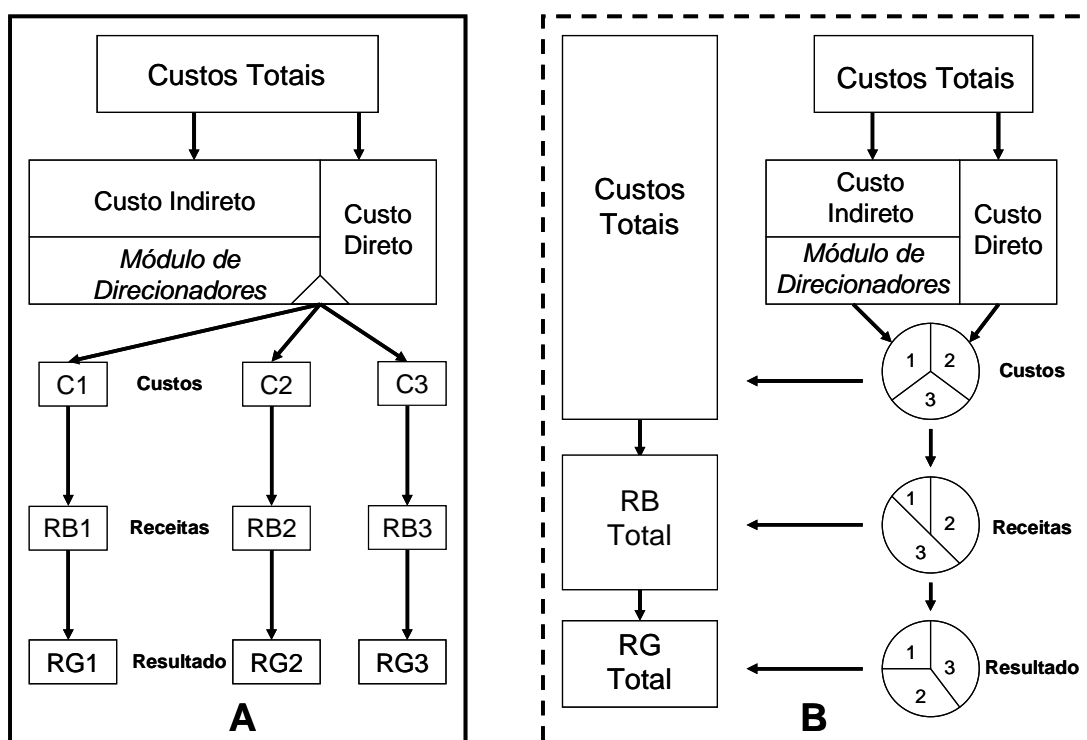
Custos Totais

Custo Indireto

Módulo de Direcionadores

Custo Direto

C1 Custos C2 C3

RB1 Receitas RB2 RB3

RG1 Resultado RG2 RG3

A

Custos Totais

Custos Totais

Custo Indireto

Módulo de Direcionadores

Custo Direto

1 2 3 Custos

RB Total

1 2 3 Receitas

RG Total

1 3 2 Resultado

B